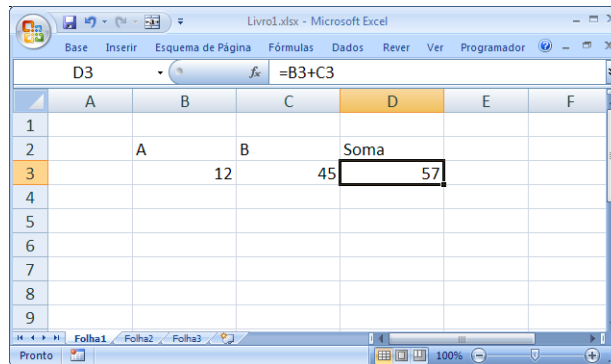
Livro1.xlsx - Microsoft Excel

Base Inserir Esquema de Página Fórmulas Dados Rever Ver Programador

D3 $f_x$ =B3+C3

| | A | B | C | D | E | F |
|---|---|---|---|---|---|---|
| 1 | | | | | | |
| 2 | | A | B | Soma | | |
| 3 | | 12 | 45 | 57 | | |
| 4 | | | | | | |
| 5 | | | | | | |
| 6 | | | | | | |
| 7 | | | | | | |
| 8 | | | | | | |
| 9 | | | | | | |

Folha1 Folha2 Folha3

Pronto 100%